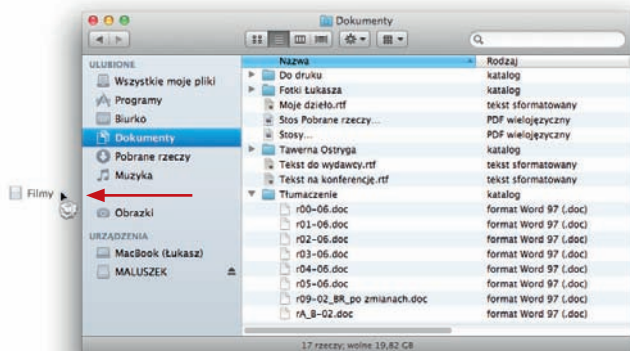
Dokumenty

ULUBIONE
Wszystkie moje pliki
Programy
Biurko
Dokumenty
Pobrane rzeczy
Muzyka
Filmy
Obrazki
URZĄDZENIA
MacBook (Łukasz)
MALUSZEK

| Nazwa | Rodzaj |
|---|---|
| Do druku | katalog |
| Fotki Łukasza | katalog |
| Moje dzieło.rtf | tekst sformatowany |
| Stos Pobrane rzeczy... | PDF wielojęzyczny |
| Stosy... | PDF wielojęzyczny |
| Tawerna Ostryga | katalog |
| Tekst do wydawcy.rtf | tekst sformatowany |
| Tekst na konferencję.rtf | tekst sformatowany |
| Tłumaczenie | katalog |
| r00-06.doc | format Word 97 (.doc) |
| r01-06.doc | format Word 97 (.doc) |
| r02-06.doc | format Word 97 (.doc) |
| r03-06.doc | format Word 97 (.doc) |
| r04-06.doc | format Word 97 (.doc) |
| r05-06.doc | format Word 97 (.doc) |
| r09-02_BR_po zmianach.doc | format Word 97 (.doc) |
| rA_B-02.doc | format Word 97 (.doc) |

17 rzeczy; wolne 19,82 GB